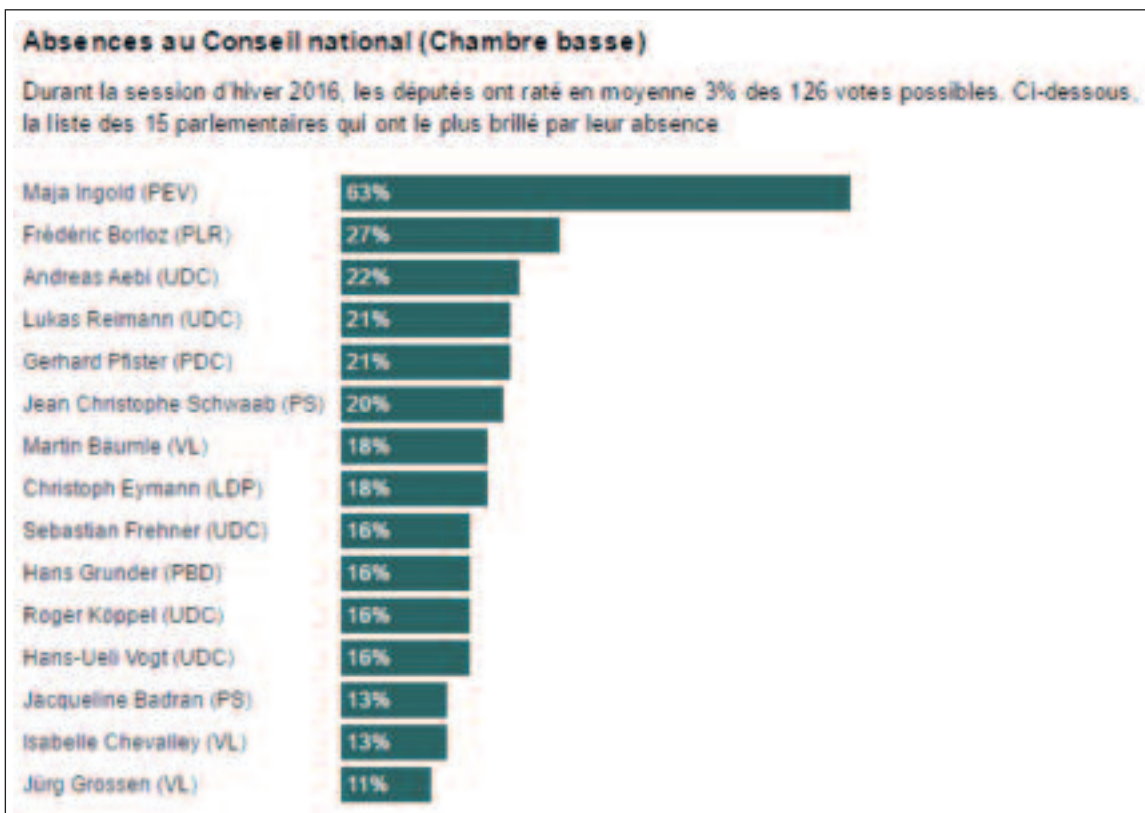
Absences au Conseil national (Chambre basse)

Durant la session d'hiver 2016, les députés ont raté en moyenne 3% des 126 votes possibles. Ci-dessous, la liste des 15 parlementaires qui ont le plus brillé par leur absence

| | |
|---|---|
| Maja Ingold (PEV) | 63% |
| Frédéric Borloz (PLR) | 27% |
| Andreas Aebi (UDC) | 22% |
| Lukas Reimann (UDC) | 21% |
| Gerhard Pfister (PDC) | 21% |
| Jean Christophe Schwaab (PS) | 20% |
| Martin Baumle (VL) | 18% |
| Christoph Eymann (LDP) | 18% |
| Sebastian Frehner (UDC) | 16% |
| Hans Grunder (PBD) | 16% |
| Roger Köppel (UDC) | 16% |
| Hans-Ueli Vogt (UDC) | 16% |
| Jacqueline Badran (PS) | 13% |
| Isabelle Chevalley (VL) | 13% |
| Jürg Grossen (VL) | 11% |